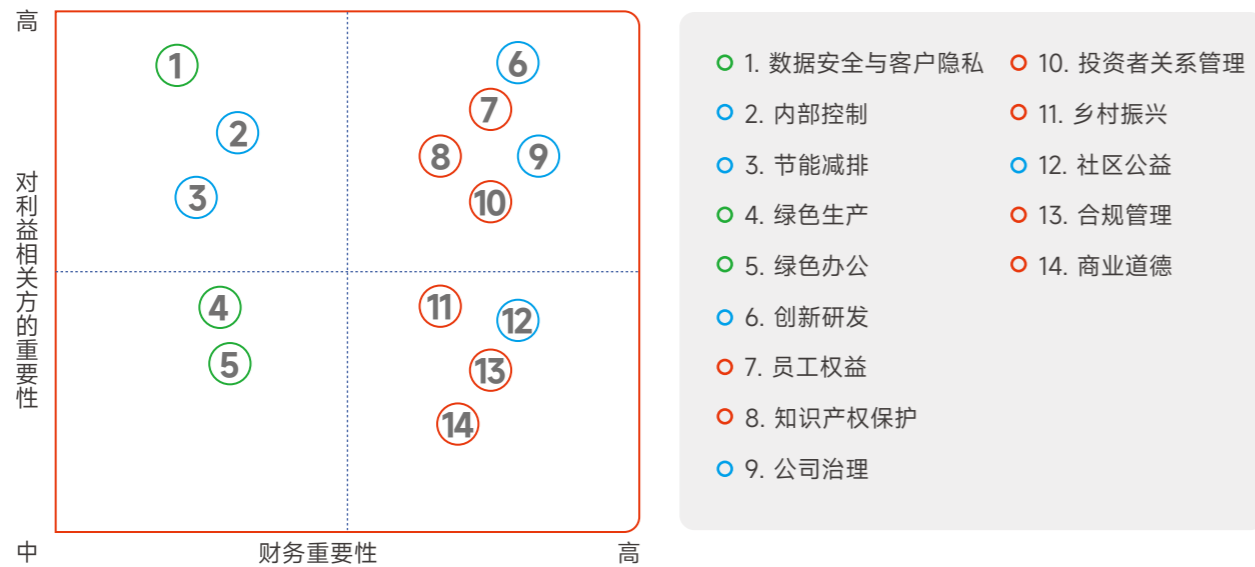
高

对利益相关方的重要性

1
2
3
6
7
8
9
10
4
5
11
12
13
14

中

财务重要性

高

1. 数据安全与客户隐私
2. 内部控制
3. 节能减排
4. 绿色生产
5. 绿色办公
6. 创新研发
7. 员工权益
8. 知识产权保护
9. 公司治理
10. 投资者关系管理
11. 乡村振兴
12. 社区公益
13. 合规管理
14. 商业道德